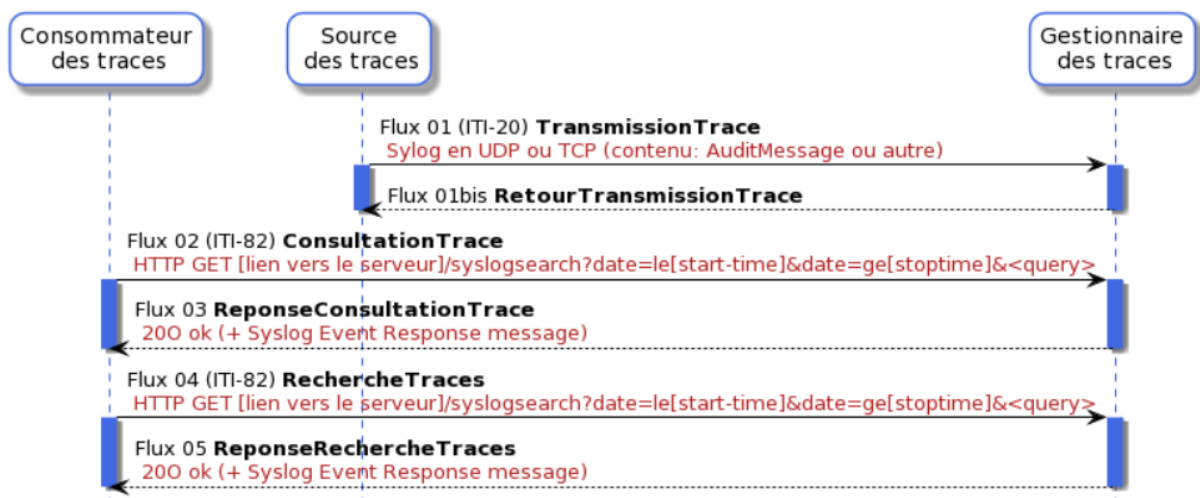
Consommateur des traces

Source des traces

Gestionnaire des traces

Flux 01 (ITI-20) **TransmissionTrace**
Sylog en UDP ou TCP (contenu: AuditMessage ou autre)

Flux 01bis **RetourTransmissionTrace**

Flux 02 (ITI-82) **ConsultationTrace**
HTTP GET [lien vers le serveur]/syslogsearch?date=le[start-time]&date=ge[stoptime]&<query>

Flux 03 **ReponseConsultationTrace**
20O ok (+ Syslog Event Response message)

Flux 04 (ITI-82) **RechercheTraces**
HTTP GET [lien vers le serveur]/syslogsearch?date=le[start-time]&date=ge[stoptime]&<query>

Flux 05 **ReponseRechercheTraces**
20O ok (+ Syslog Event Response message)